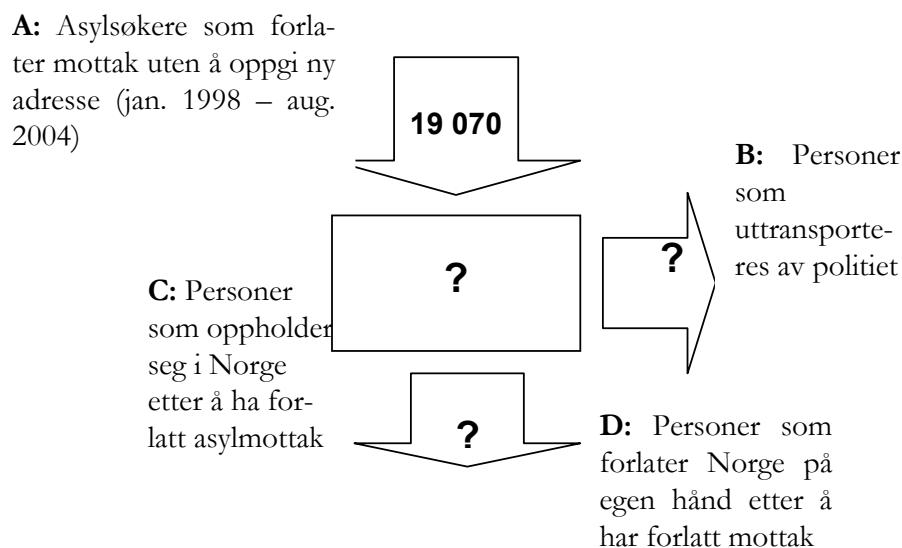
**A:** Asylsøkere som forlater mottak uten å oppgi ny adresse (jan. 1998 – aug. 2004)

19 070

**B:** Personer som uttransporteres av politiet

?

?

**C:** Personer som oppholder seg i Norge etter å ha forlatt asylmottak

?

**D:** Personer som forlater Norge på egen hånd etter å har forlatt mottak